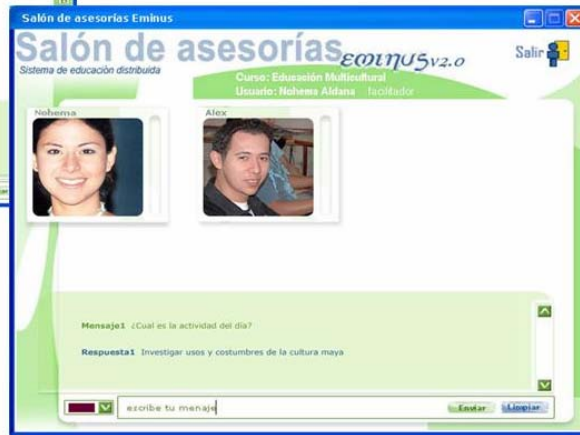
Salón de asesorías Eminus

Salón de asesorías EMINUS v2.0

Sistema de educación distribuida

Salir

Curso: Educación Multicultural
Usuario: Nohema Aldana facilitador

Nohema

Alex

Mensaje1 ¿Cual es la actividad del día?

Respuesta1 Investigar usos y costumbres de la cultura maya

escribe tu menaje

Enviar

Limpiar